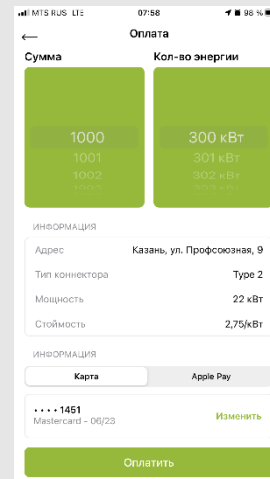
MTS RUS LTE 07:58 98 %

Оплата

Сумма

1000
1001
1002
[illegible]

Кол-во энергии

300 кВт
301 кВт
302 кВт
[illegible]

ИНФОРМАЦИЯ

| | |
|---|---|
| Адрес | Казань, ул. Профсоюзная, 9 |
| Тип коннектора | Type 2 |
| Мощность | 22 кВт |
| Стоимость | 2,75/кВт |

ИНФОРМАЦИЯ

Карта Apple Pay

• • • • 1451
Mastercard - 06/23
Изменить

Оплатить